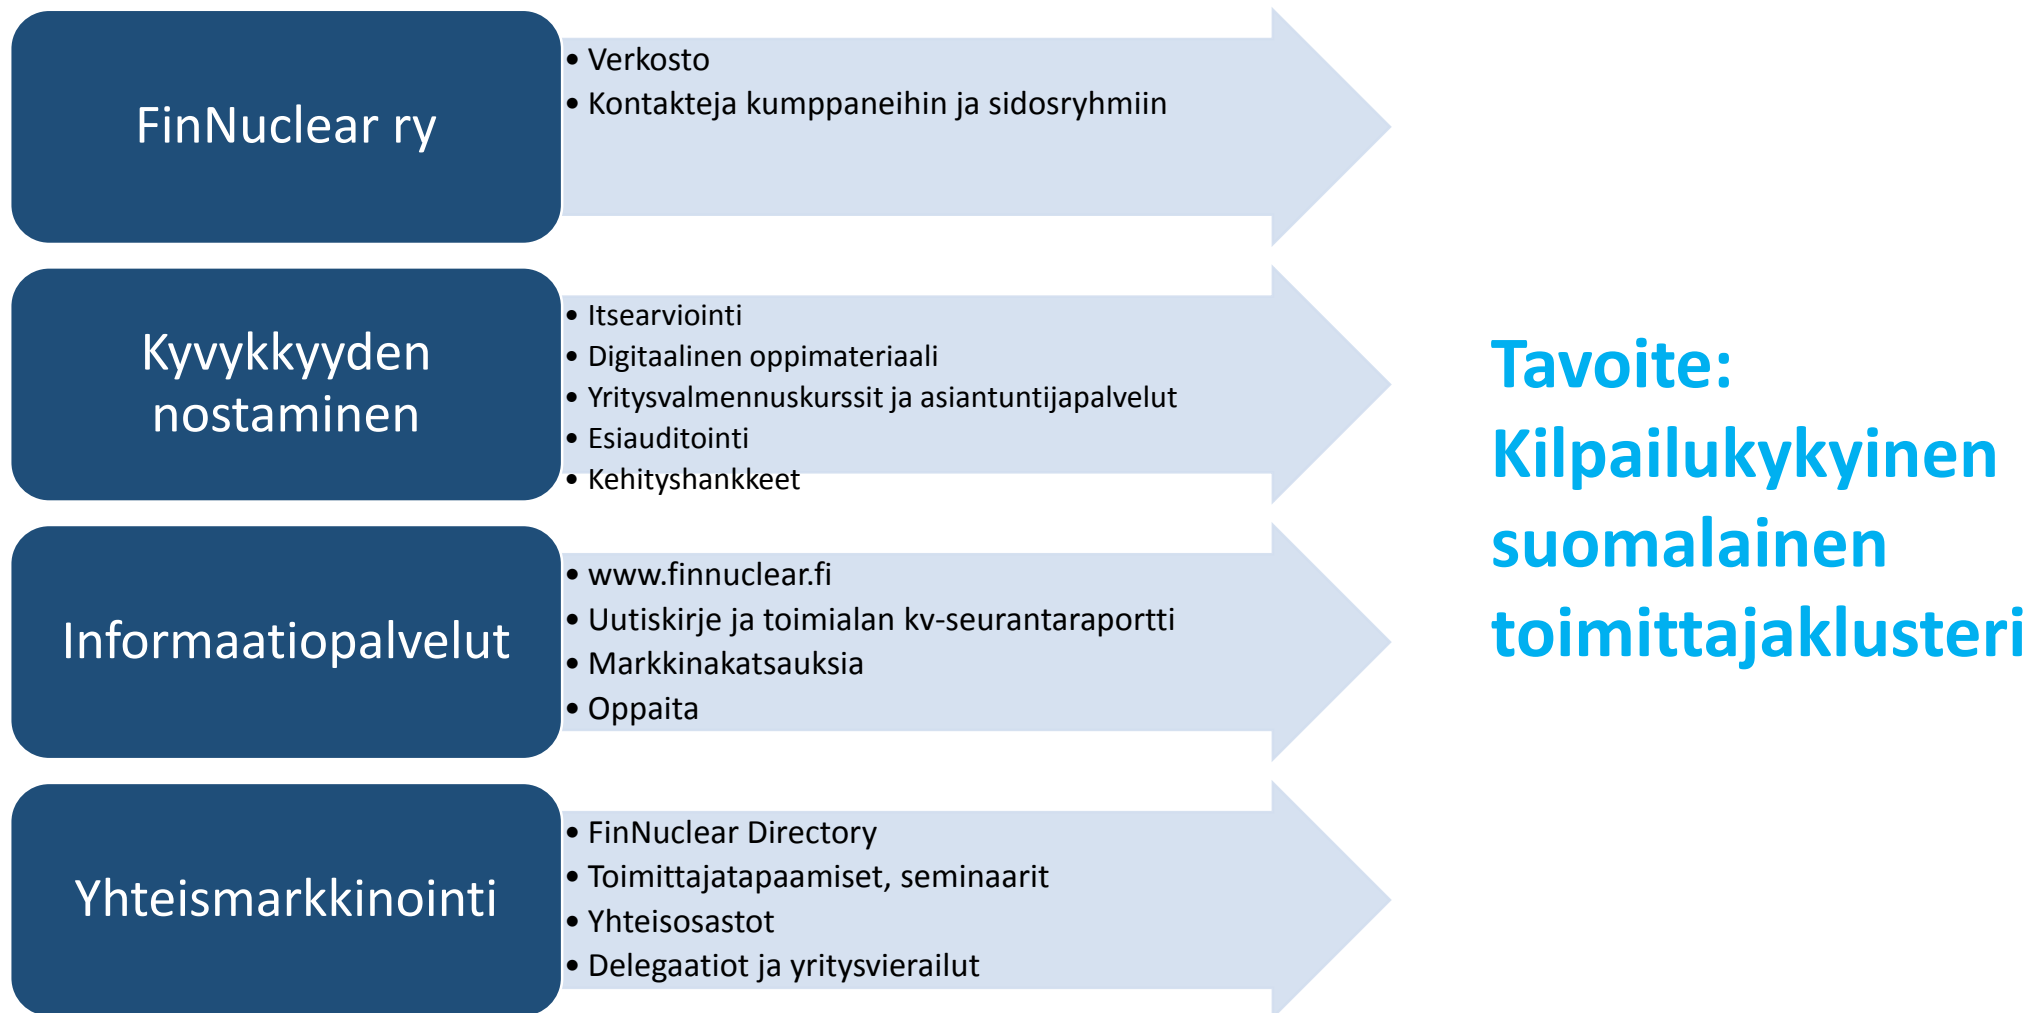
FinNuclear ry

- Verkosto
- Kontakteja kumppaneihin ja sidosryhmiin

Kyvykkyyden nostaminen

- Itsearviointi
- Digitaalinen oppimateriaali
- Yritysvalmennuskurssit ja asiantuntijapalvelut
- Esiauditointi
- Kehityshankkeet

Informaatiopalvelut

- www.finnuclear.fi
- Uutiskirje ja toimialan kv-seurantaraportti
- Markkinakatsauksia
- Oppaita

Yhteismarkkinointi

- FinNuclear Directory
- Toimittajatapaamiset, seminaarit
- Yhteisosastot
- Delegaatiot ja yritysvierailut

Tavoite: Kilpailukykyinen suomalainen toimittajaklusteri